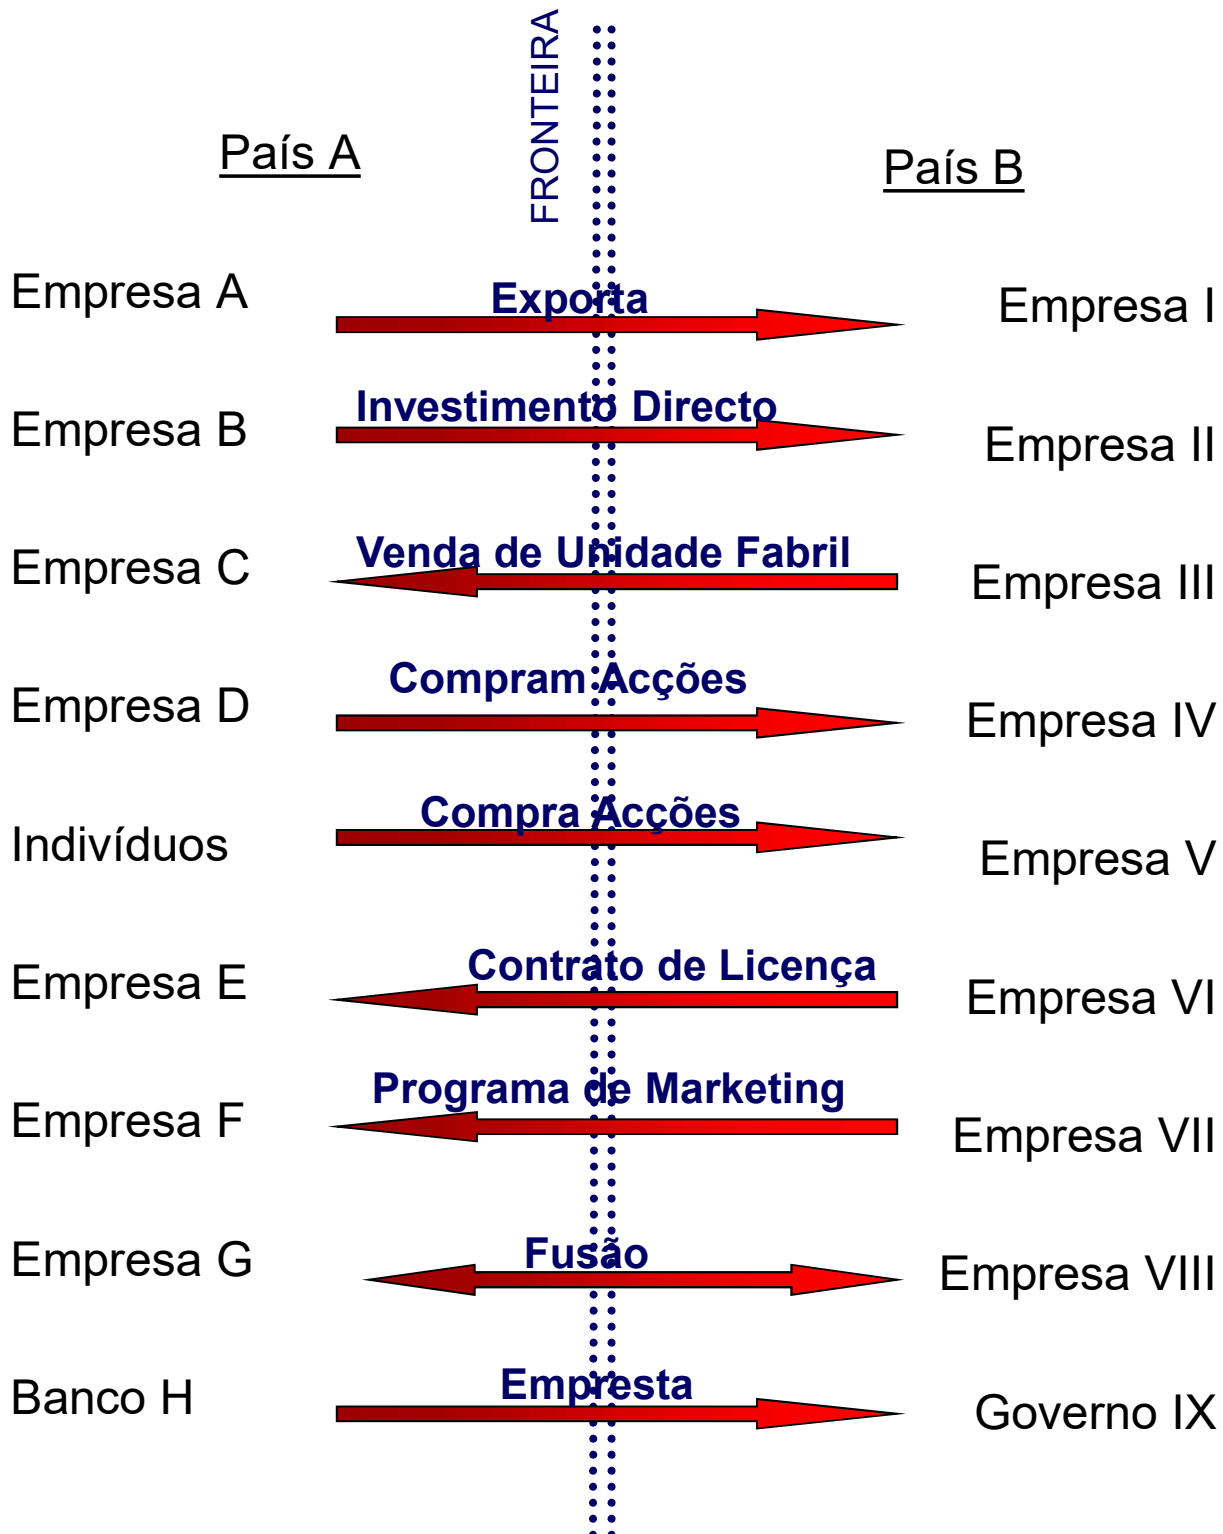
FRONTEIRA

País A

País B

Empresa A
Exporta
Empresa I

Empresa B
Investimento Directo
Empresa II

Empresa C
Venda de Unidade Fabril
Empresa III

Empresa D
Compram Acções
Empresa IV

Indivíduos
Compra Acções
Empresa V

Empresa E
Contrato de Licença
Empresa VI

Empresa F
Programa de Marketing
Empresa VII

Empresa G
Fusão
Empresa VIII

Banco H
Empresta
Governo IX